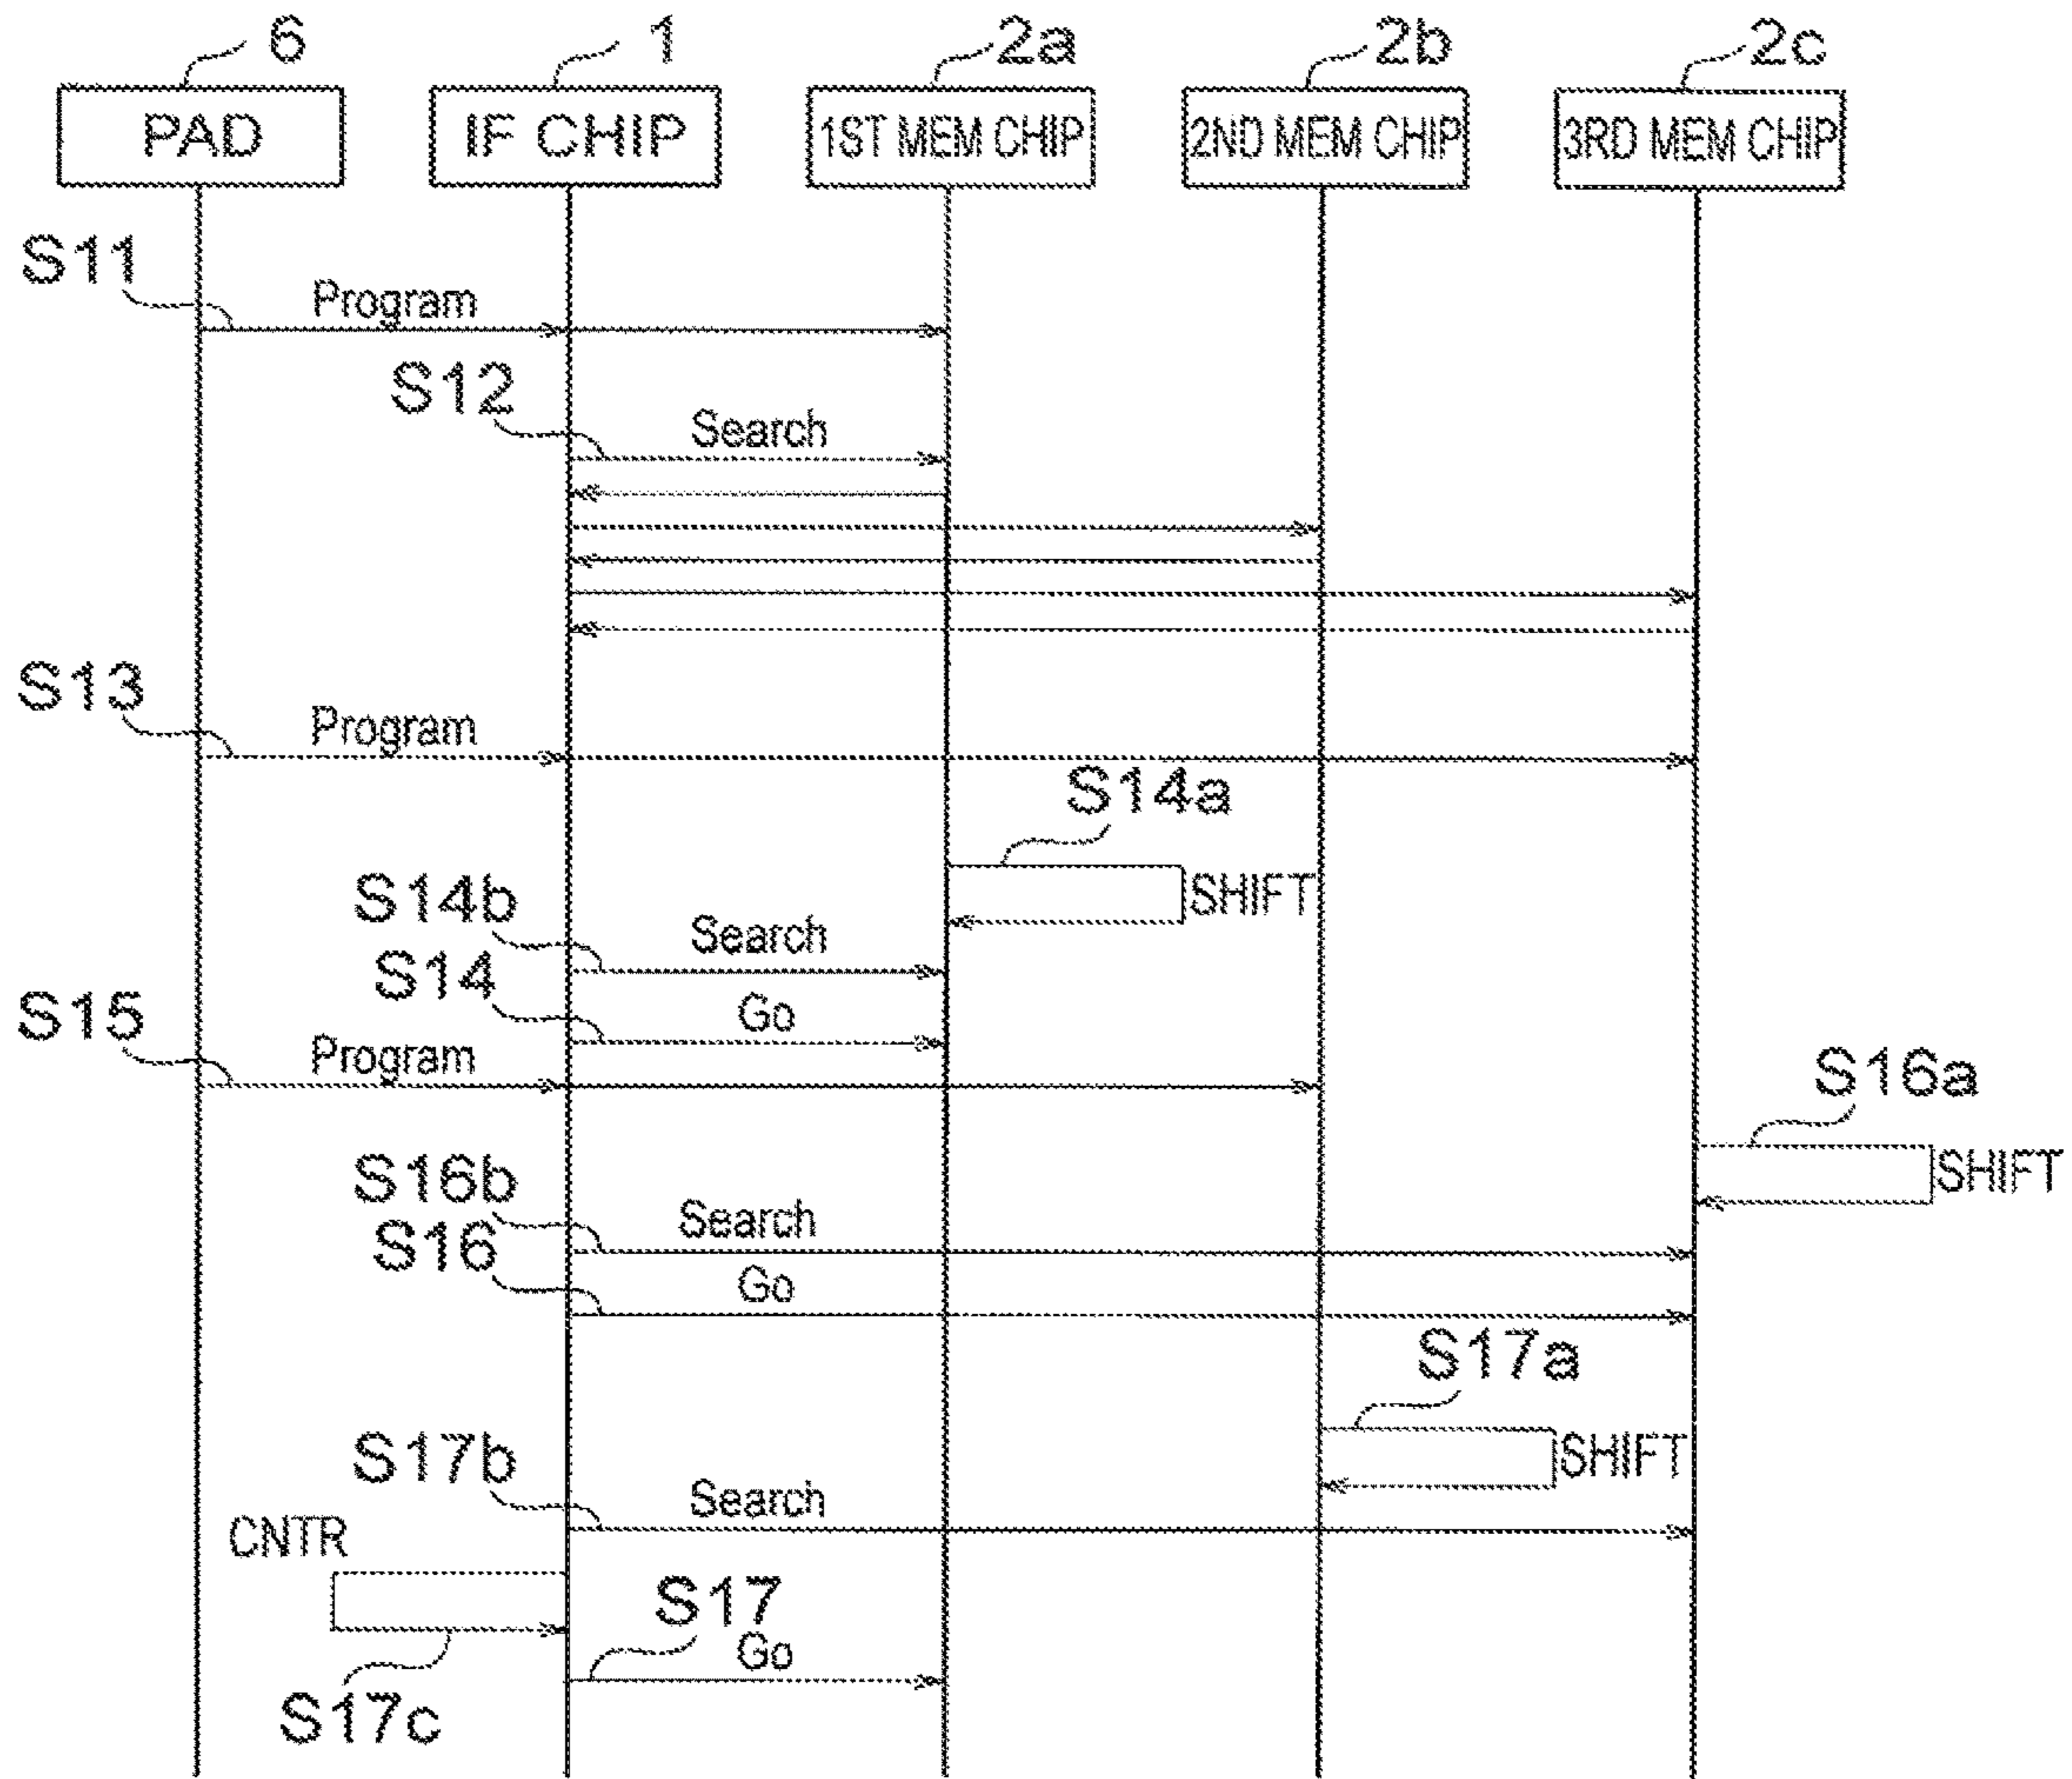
6
PAD
1
IF CHIP
2a
1ST MEM CHIP
2b
2ND MEM CHIP
2c
3RD MEM CHIP

S11
Program
S12
Search
S13
Program
S14a
SHIFT
S14b
Search
S14
Go
S15
Program
S16a
SHIFT
S16b
Search
S16
Go
S17a
SHIFT
S17b
Search
CNTR
S17
Go
S17c